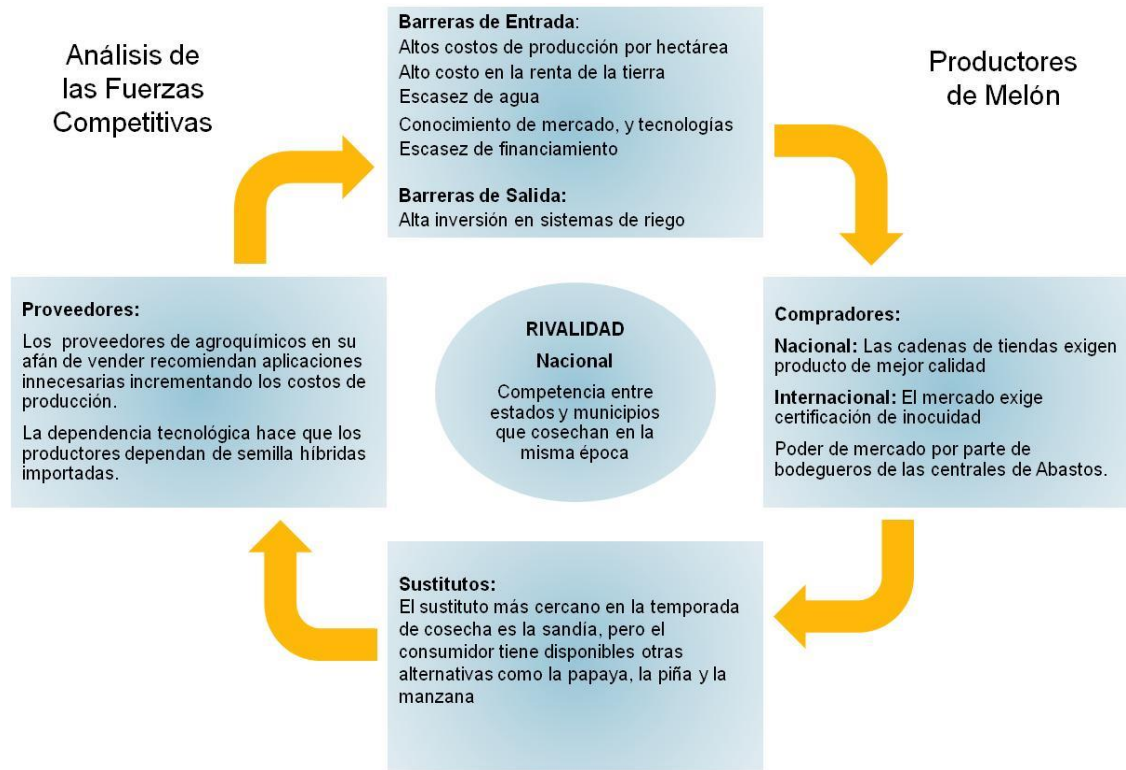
Análisis de las Fuerzas Competitivas

Barreras de Entrada:
Altos costos de producción por hectárea
Alto costo en la renta de la tierra
Escasez de agua
Conocimiento de mercado, y tecnologías
Escasez de financiamiento

Barreras de Salida:
Alta inversión en sistemas de riego

Productores de Melón

Proveedores:

Los proveedores de agroquímicos en su afán de vender recomiendan aplicaciones innecesarias incrementando los costos de producción.

La dependencia tecnológica hace que los productores dependan de semilla híbridas importadas.

RIVALIDAD

Nacional

Competencia entre estados y municipios que cosechan en la misma época

Compradores:

Nacional: Las cadenas de tiendas exigen producto de mejor calidad

Internacional: El mercado exige certificación de inocuidad

Poder de mercado por parte de bodegueros de las centrales de Abastos.

Sustitutos:
El sustituto más cercano en la temporada de cosecha es la sandía, pero el consumidor tiene disponibles otras alternativas como la papaya, la piña y la manzana